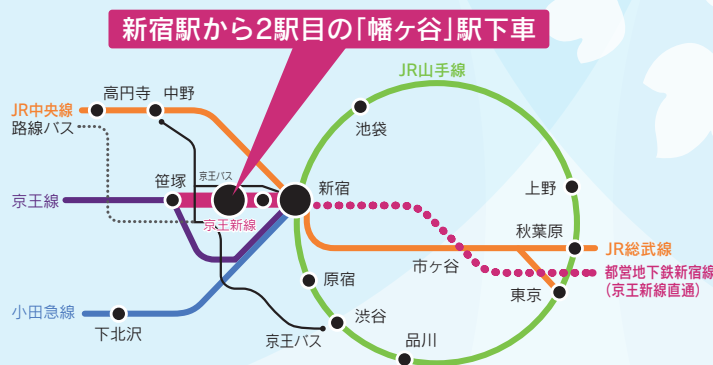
新宿駅から2駅目の「幡ヶ谷」駅下車

JR山手線
JR中央線
高円寺
中野
路線バス
池袋
京王バス
笹塚
新宿
京王線
京王新線
上野
秋葉原
JR総武線
市ヶ谷
原宿
都営地下鉄新宿線
(京王新線直通)
東京
小田急線
渋谷
下北沢
京王バス
品川